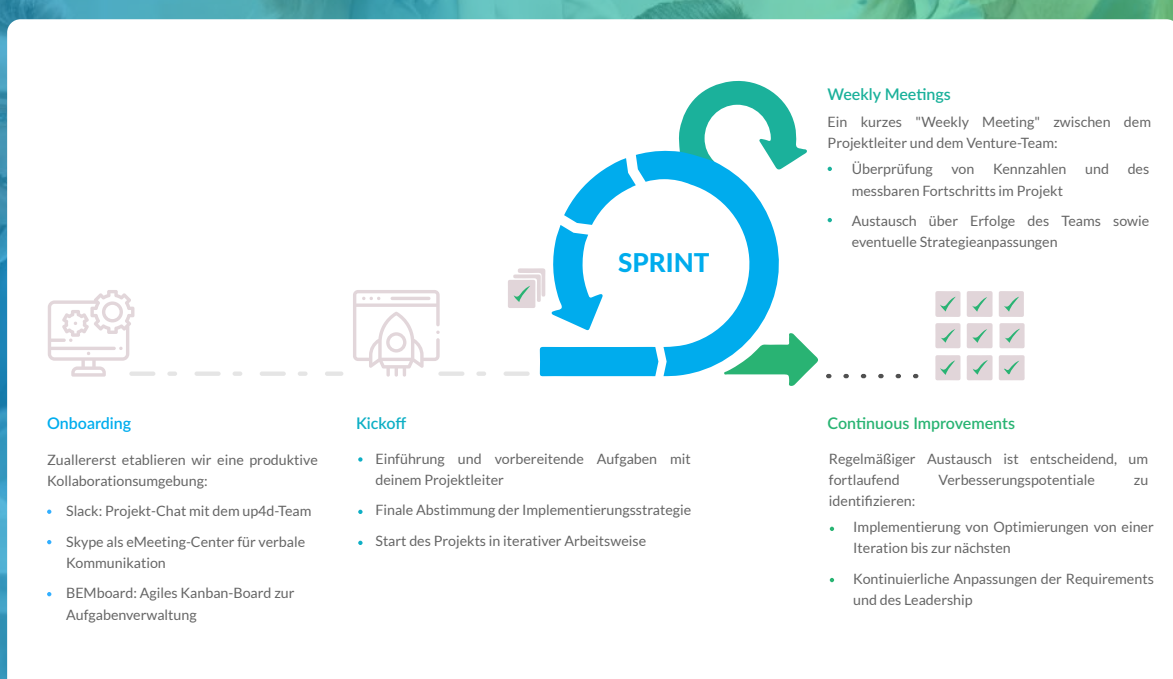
Weekly Meetings

Ein kurzes "Weekly Meeting" zwischen dem Projektleiter und dem Venture-Team:

- Überprüfung von Kennzahlen und des messbaren Fortschritts im Projekt
- Austausch über Erfolge des Teams sowie eventuelle Strategieanpassungen

SPRINT

Onboarding

Zuallererst etablieren wir eine produktive Kollaborationsumgebung:

- Slack: Projekt-Chat mit dem up4d-Team
- Skype als eMeeting-Center für verbale Kommunikation
- BEMboard: Agiles Kanban-Board zur Aufgabenverwaltung

Kickoff

- Einführung und vorbereitende Aufgaben mit deinem Projektleiter
- Finale Abstimmung der Implementierungsstrategie
- Start des Projekts in iterativer Arbeitsweise

Continuous Improvements

Regelmäßiger Austausch ist entscheidend, um fortlaufend Verbesserungspotentiale zu identifizieren:

- Implementierung von Optimierungen von einer Iteration bis zur nächsten
- Kontinuierliche Anpassungen der Requirements und des Leadership